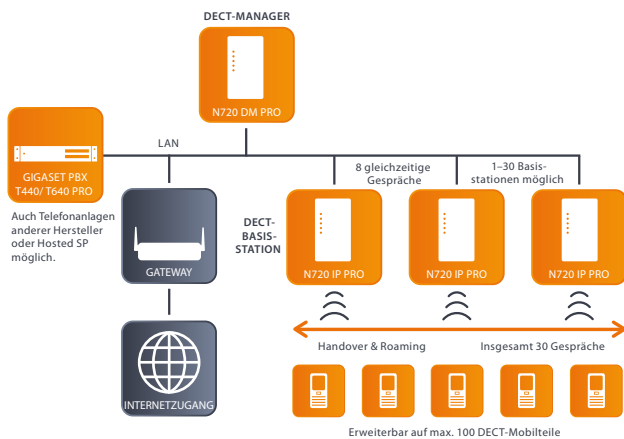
DECT-MANAGER

N720 DM PRO

LAN

GIGASET PBX
T440/ T640 PRO

Auch Telefonanlagen anderer Hersteller oder Hosted SP möglich.

GATEWAY

INTERNETZUGANG

8 gleichzeitige Gespräche

1–30 Basisstationen möglich

DECT-BASIS-STATION

N720 IP PRO

N720 IP PRO

N720 IP PRO

Handover & Roaming

Insgesamt 30 Gespräche

Erweiterbar auf max. 100 DECT-Mobilteile